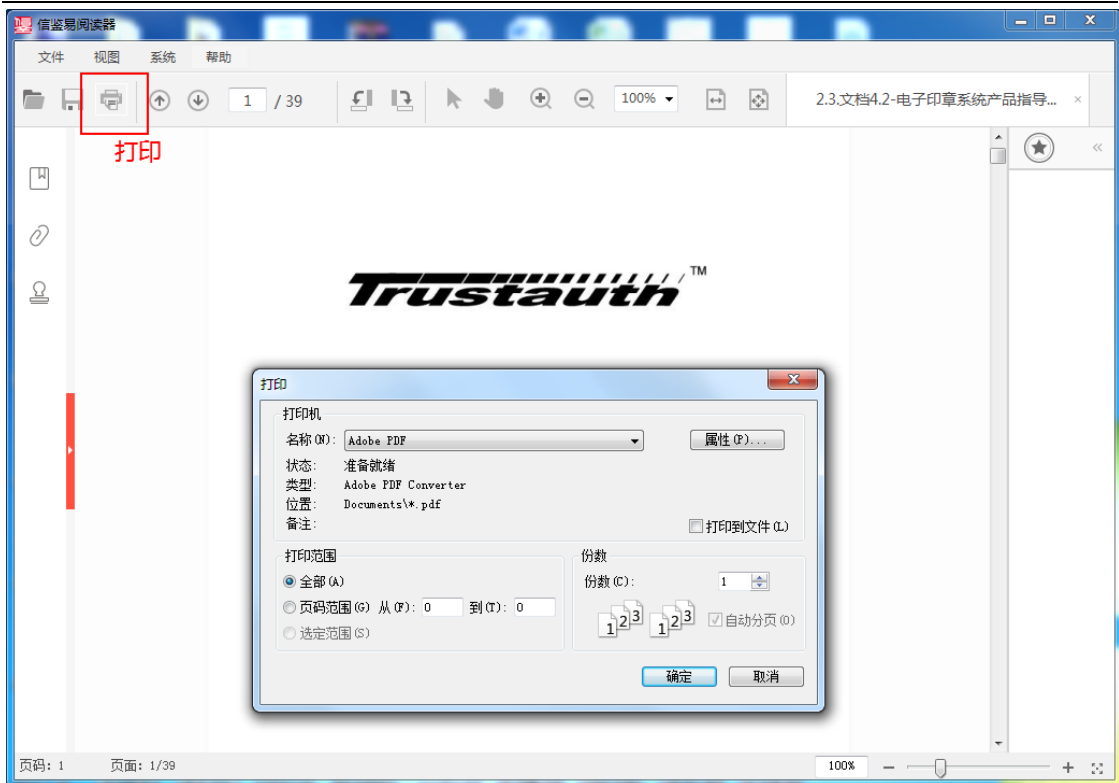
信鉴易阅读器

文件 视图 系统 帮助

1 / 39

100%

2.3.文档4.2-电子印章系统产品指导... ×

打印

Trustauth™

打印

打印机

名称(N): Adobe PDF

属性(P)...

状态: 准备就绪

类型: Adobe PDF Converter

位置: Documents\*.pdf

备注:

打印到文件(L)

打印范围

全部(A)

页码范围(G) 从(F): 0 到(T): 0

选定范围(S)

份数

份数(C): 1

1 2 3 1 2 3

自动分页(O)

确定 取消

页码: 1 页面: 1/39

100%

− +